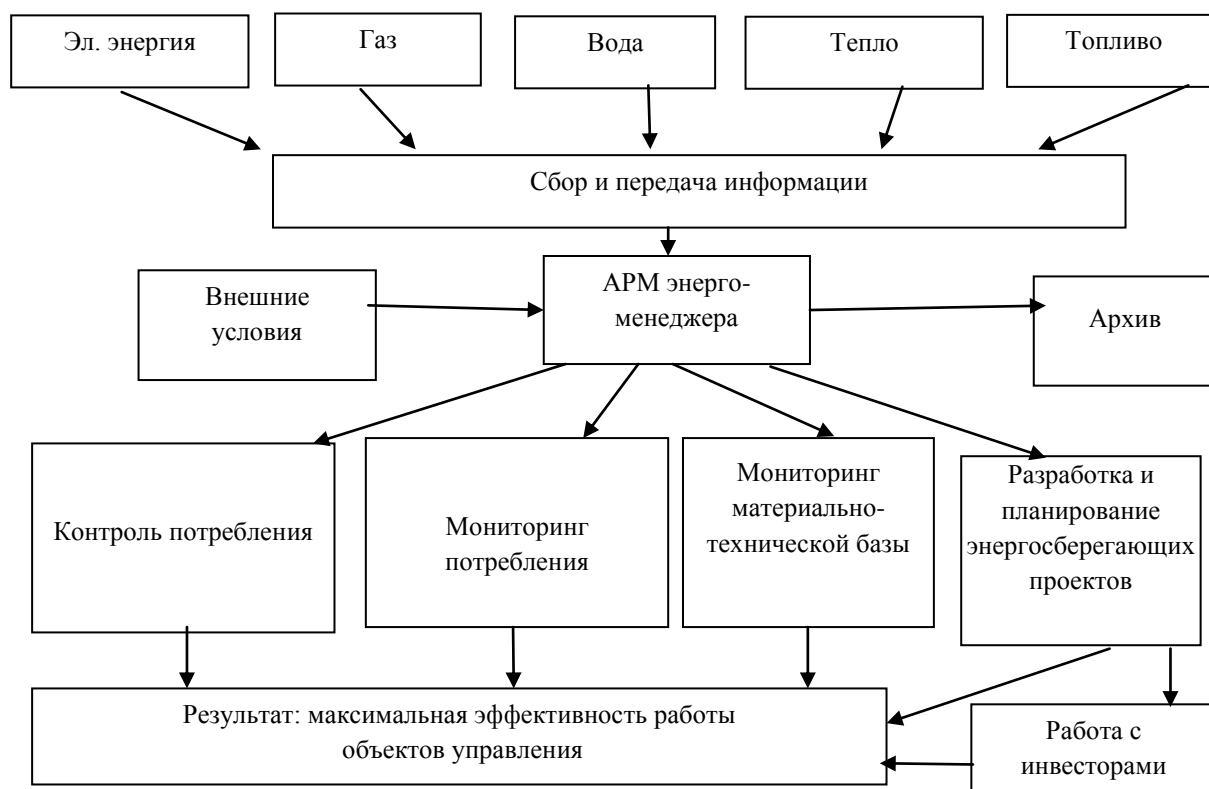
Эл. энергия

Газ

Вода

Тепло

Топливо

Сбор и передача информации

Внешние условия

АРМ энергоменеджера

Архив

Контроль потребления

Мониторинг потребления

Мониторинг материально-технической базы

Разработка и планирование энергосберегающих проектов

Результат: максимальная эффективность работы объектов управления

Работа с инвесторами